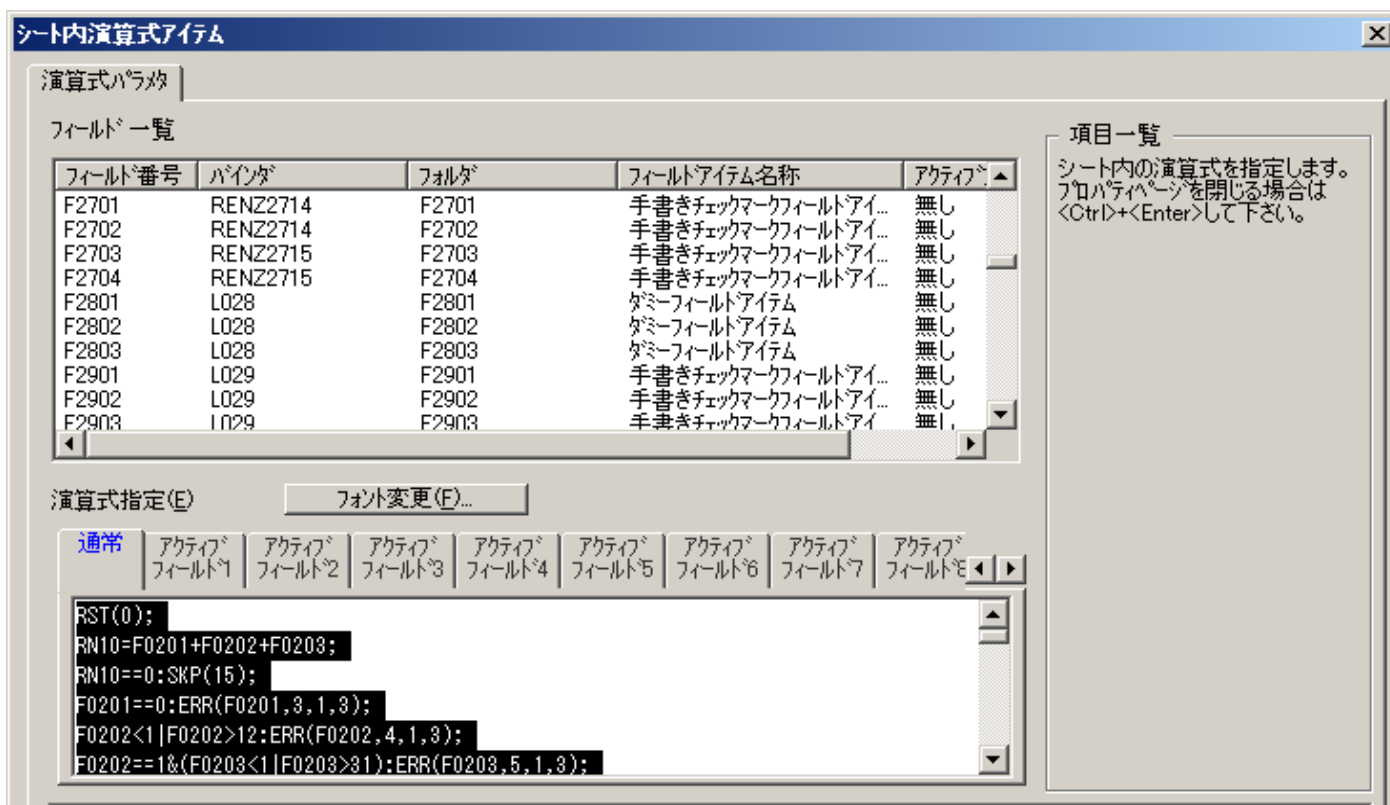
シート内演算式アイテム

演算式パラメタ

フィールド一覧

| フィールド番号 | バインダ | フォルダ | フィールドアイテム名称 | アクティブ |
|---|---|---|---|---|
| F2701 | RENZ2714 | F2701 | 手書きチェックマークフィールドアイ... | 無し |
| F2702 | RENZ2714 | F2702 | 手書きチェックマークフィールドアイ... | 無し |
| F2703 | RENZ2715 | F2703 | 手書きチェックマークフィールドアイ... | 無し |
| F2704 | RENZ2715 | F2704 | 手書きチェックマークフィールドアイ... | 無し |
| F2801 | L028 | F2801 | ダミーフィールドアイテム | 無し |
| F2802 | L028 | F2802 | ダミーフィールドアイテム | 無し |
| F2803 | L028 | F2803 | ダミーフィールドアイテム | 無し |
| F2901 | L029 | F2901 | 手書きチェックマークフィールドアイ... | 無し |
| F2902 | L029 | F2902 | 手書きチェックマークフィールドアイ... | 無し |
| F2903 | L029 | F2903 | 手書きチェックマークフィールドアイ | 無し |

項目一覧

シート内の演算式を指定します。プロパティページを閉じる場合は<Ctrl>+<Enter>して下さい。

演算式指定(E)

フォント変更(F)...

通常 アクティブフィールド1 アクティブフィールド2 アクティブフィールド3 アクティブフィールド4 アクティブフィールド5 アクティブフィールド6 アクティブフィールド7 アクティブフィールド8

RST(0);
RN10=F0201+F0202+F0203;
RN10==0:SKP(15);
F0201==0:ERR(F0201,3,1,3);
F0202<1|F0202>12:ERR(F0202,4,1,3);
F0202==1&(F0203<1|F0203>31):ERR(F0203,5,1,3);